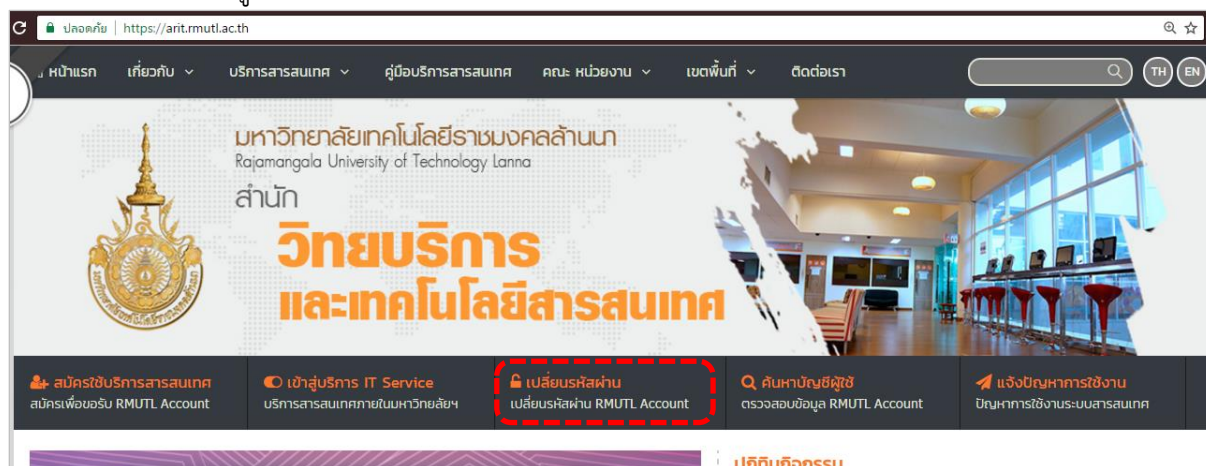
ปลอดภัย | https://arit.rmutl.ac.th

หน้าแรก เกี่ยวกับ บริการสารสนเทศ คู่มือบริการสารสนเทศ คณะ หน่วยงาน เขตพื้นที่ ติดต่อเรา TH EN

มหาวิทยาลัยเทคโนโลยีราชมงคลล้านนา
Rajamangala University of Technology Lanna
สำนัก
วิทยบริการ
และเทคโนโลยีสารสนเทศ

สมัครใช้บริการสารสนเทศ
สมัครเพื่อขอรับ RMUTL Account

เข้าสู่บริการ IT Service
บริการสารสนเทศภายในมหาวิทยาลัยฯ

เปลี่ยนรหัสผ่าน
เปลี่ยนรหัสผ่าน RMUTL Account

ค้นหาบัญชีผู้ใช้
ตรวจสอบข้อมูล RMUTL Account

แจ้งปัญหาการใช้งาน
ปัญหาการใช้งานระบบสารสนเทศ

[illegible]